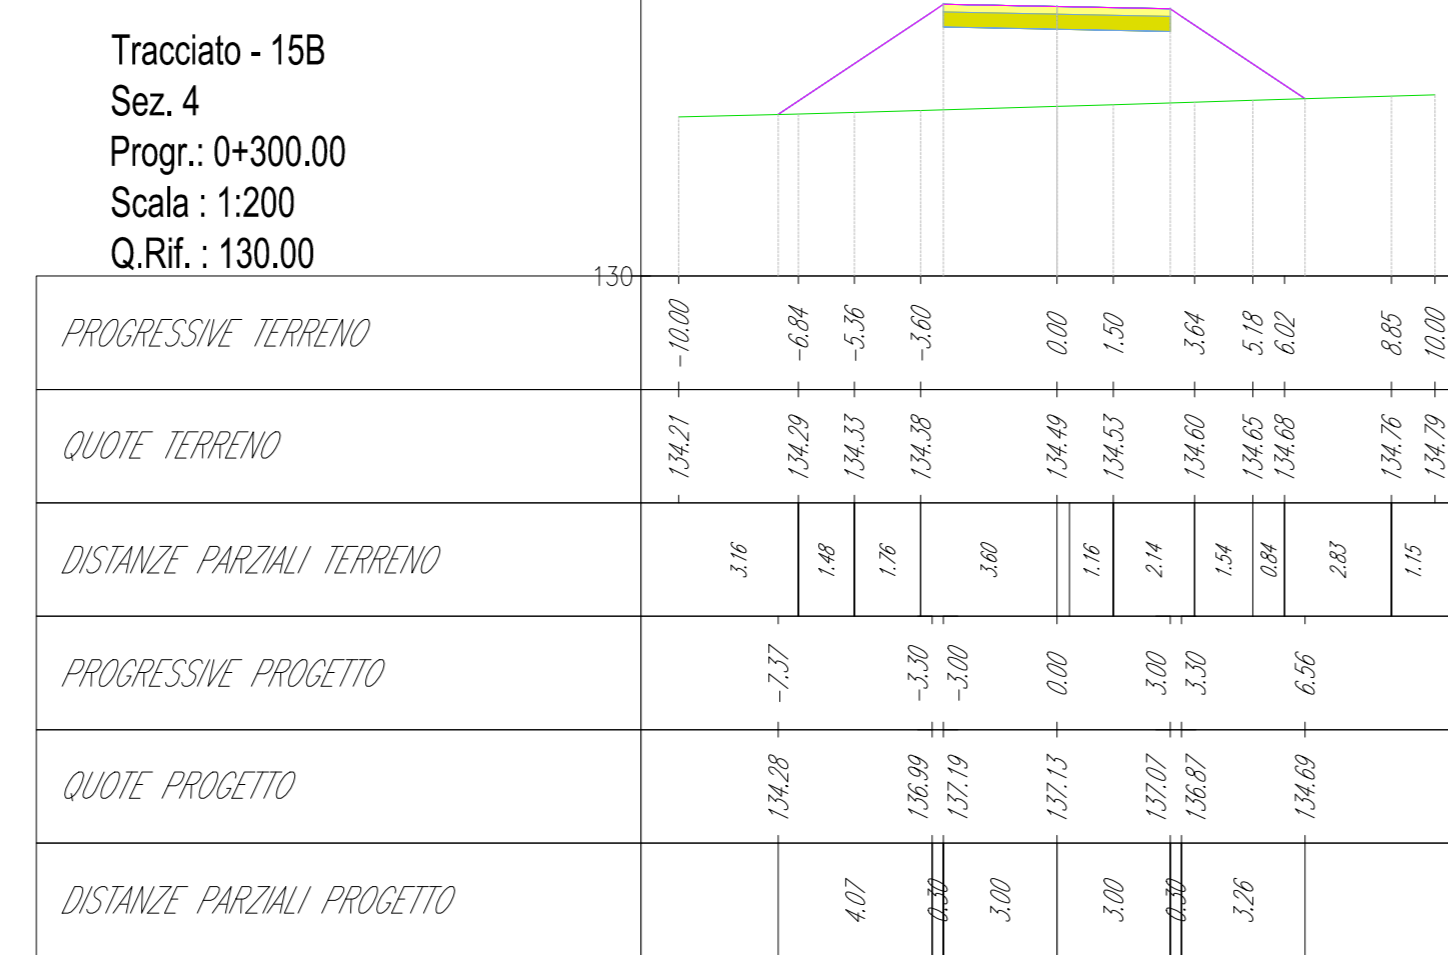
Tracciato - 15B
Sez. 4
Progr.: 0+300.00
Scala : 1:200
Q.Rif. : 130.00

130

| PROGRESSIVE TERRENO | -10.00 | -6.84 | -5.36 | -3.60 | 0.00 | 1.50 | 3.64 | 5.18 | 6.02 | 8.85 | 10.00 |
|---|---|---|---|---|---|---|---|---|---|---|---|
| QUOTE TERRENO | 134.21 | 134.29 | 134.33 | 134.38 | 134.49 | 134.53 | 134.60 | 134.65 | 134.68 | 134.76 | 134.79 |
| DISTANZE PARZIALI TERRENO | 3.16 | 1.48 | 1.76 | 3.60 | 1.16 | 2.14 | 1.54 | 0.84 | 2.83 | 1.15 | |

| PROGRESSIVE PROGETTO | -7.37 | -3.30 | -3.00 | 0.00 | 3.00 | 3.30 | 6.56 |
|---|---|---|---|---|---|---|---|
| QUOTE PROGETTO | 134.28 | 136.99 | 137.19 | 137.13 | 137.07 | 136.87 | 134.69 |
| DISTANZE PARZIALI PROGETTO | 4.07 | 0.30 | 3.00 | 3.00 | 0.30 | 3.26 | |